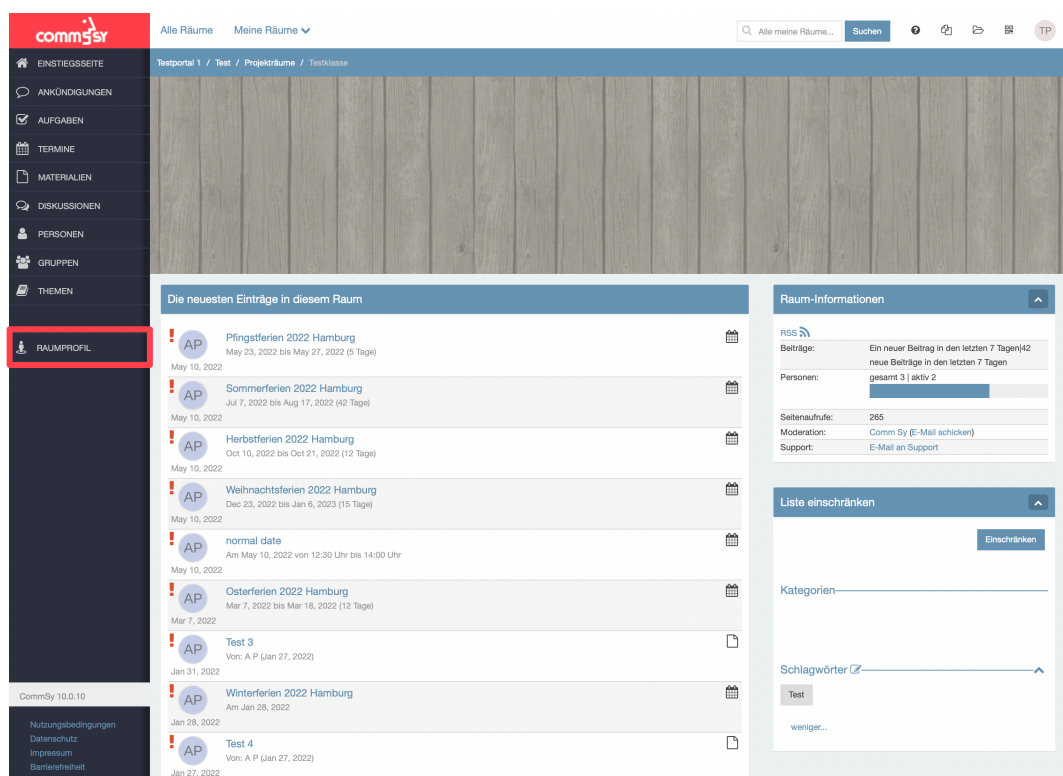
commsy

Alle Räume Meine Räume

Alle meine Räume... Suchen

TP

EINSTIEGSSEITE
ANKÜNDIGUNGEN
AUFGABEN
TERMINE
MATERIALIEN
DISKUSSIONEN
PERSONEN
GRUPPEN
THEMEN

RAUMPROFIL

CommSy 10.0.10

Nutzungsbedingungen
Datenschutz
Impressum
Barrierefreiheit

Testportal 1 / Test / Projekträume / Testklasse

Die neuesten Einträge in diesem Raum

AP Pfingstferien 2022 Hamburg
May 23, 2022 bis May 27, 2022 (5 Tage)
May 10, 2022

AP Sommerferien 2022 Hamburg
Jul 7, 2022 bis Aug 17, 2022 (42 Tage)
May 10, 2022

AP Herbstferien 2022 Hamburg
Oct 10, 2022 bis Oct 21, 2022 (12 Tage)
May 10, 2022

AP Weihnachtsferien 2022 Hamburg
Dec 23, 2022 bis Jan 6, 2023 (15 Tage)
May 10, 2022

AP normal date
Am May 10, 2022 von 12:30 Uhr bis 14:00 Uhr
May 10, 2022

AP Osterferien 2022 Hamburg
Mar 7, 2022 bis Mar 18, 2022 (12 Tage)
Mar 7, 2022

AP Test 3
Von: A P (Jan 27, 2022)
Jan 31, 2022

AP Winterferien 2022 Hamburg
Am Jan 28, 2022
Jan 28, 2022

AP Test 4
Von: A P (Jan 27, 2022)
Jan 27, 2022

Raum-Informationen

RSS

| Beiträge: | Ein neuer Beitrag in den letzten 7 Tagen\|42 neue Beiträge in den letzten 7 Tagen |
|---|---|
| Personen: | gesamt 3 \| aktiv 2 |
| Seitenaufrufe: | 265 |
| Moderation: | Comm Sy (E-Mail schicken) |
| Support: | E-Mail an Support |

Liste einschränken

Einschränken

Kategorien

Schlagwörter

Test

weniger...